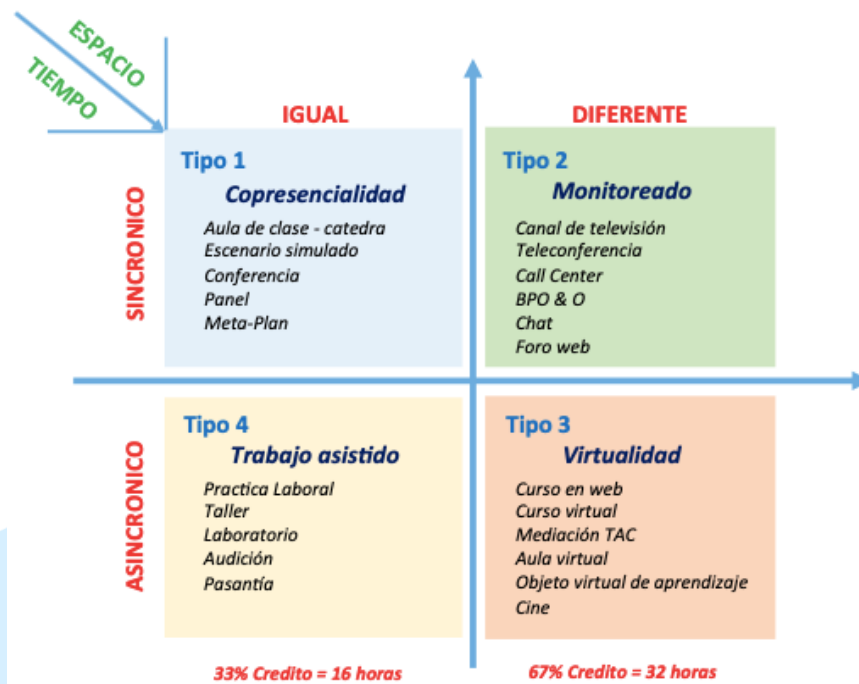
ESPACIO
TIEMPO

IGUAL

DIFERENTE

SINCRONICO

Tipo 1
Copresencialidad
Aula de clase - catedra
Escenario simulado
Conferencia
Panel
Meta-Plan

Tipo 2
Monitoreado
Canal de televisión
Teleconferencia
Call Center
BPO & O
Chat
Foro web

ASINCRONICO

Tipo 4
Trabajo asistido
Practica Laboral
Taller
Laboratorio
Audición
Pasantía

Tipo 3
Virtualidad
Curso en web
Curso virtual
Mediación TAC
Aula virtual
Objeto virtual de aprendizaje
Cine

33% Credito = 16 horas

67% Credito = 32 horas